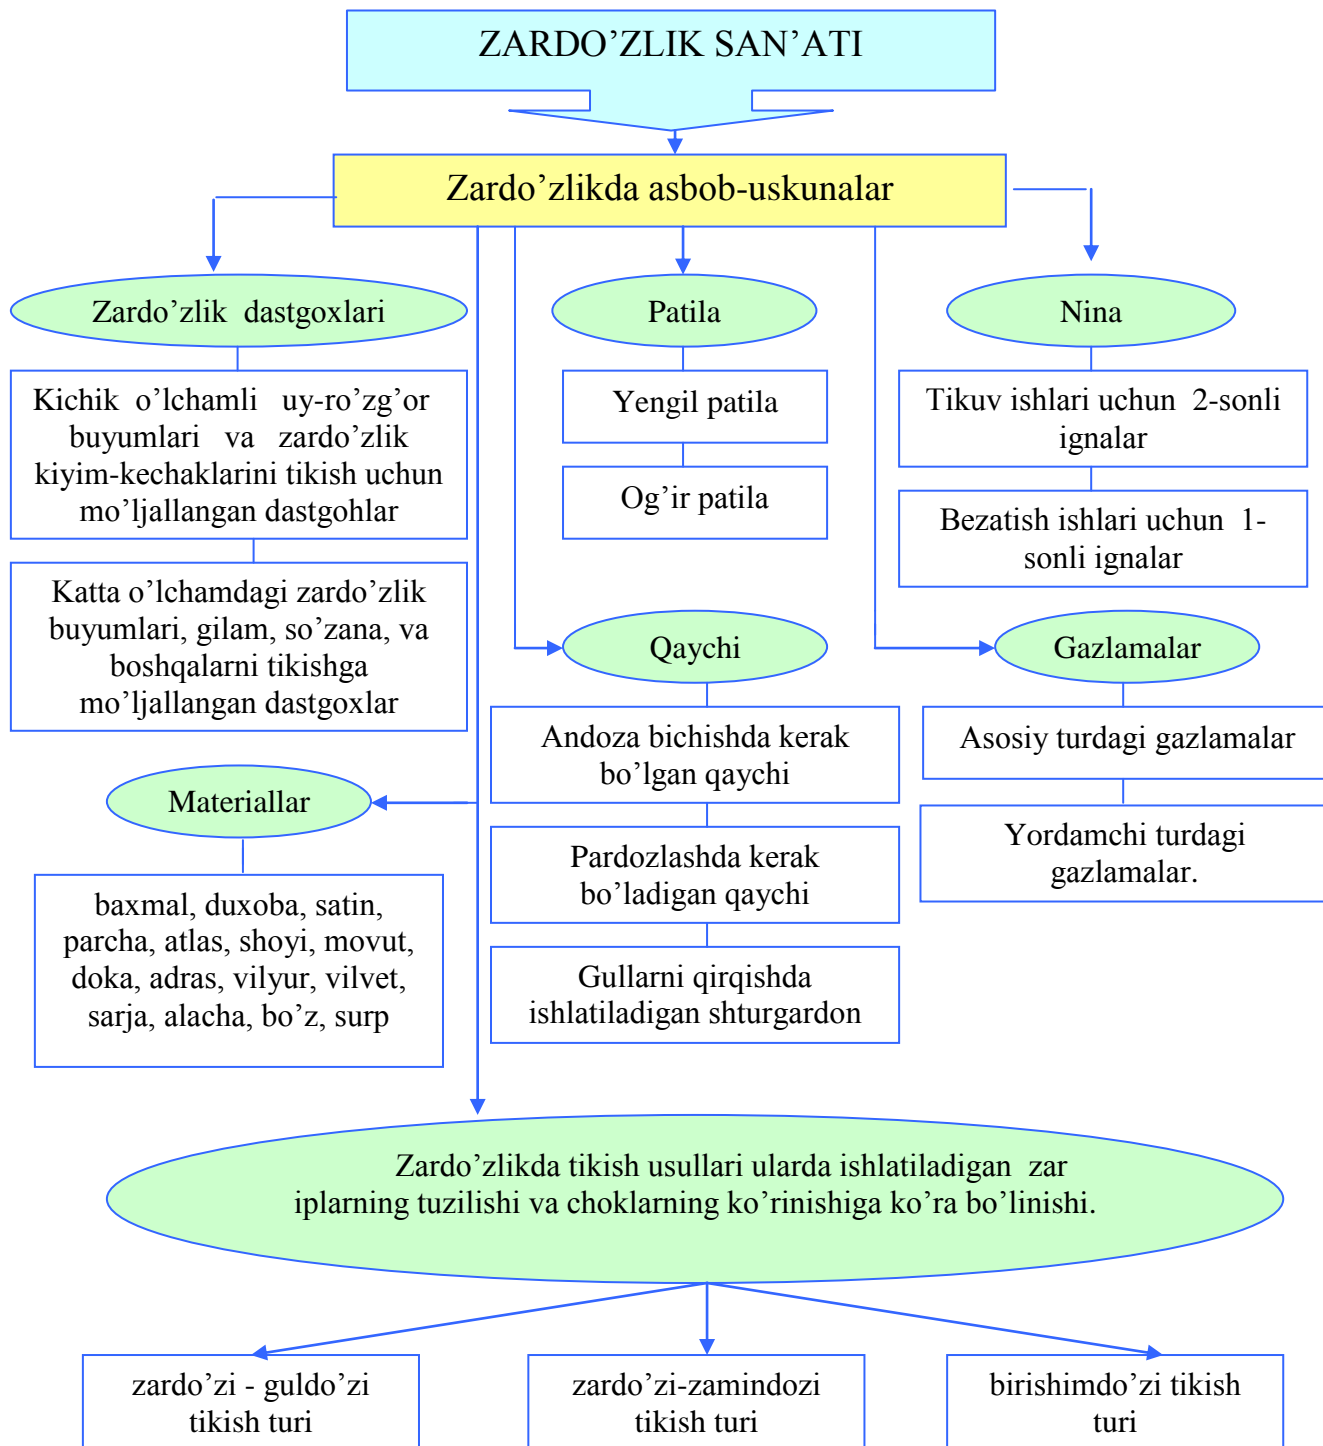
ZARDO’ZLIK SAN’ATI

Zardo’zlikda asbob-uskunalar

Zardo’zlik dastgoxlari

Kichik o’lchamli uy-ro’zg’or buyumlari va zardo’zlik kiyim-kechaklarini tikish uchun mo’ljallangan dastgohlar

Katta o’lchamdagi zardo’zlik buyumlari, gilam, so’zana, va boshqalarni tikishga mo’ljallangan dastgoxlar

Patila

Yengil patila

Og’ir patila

Nina

Tikuv ishlari uchun 2-sonli ignalar

Bezatish ishlari uchun 1-sonli ignalar

Qaychi

Andoza bichishda kerak bo’lgan qaychi

Pardozlashda kerak bo’ladigan qaychi

Gullarni qirqishda ishlatiladigan shturgardon

Gazlamalar

Asosiy turdagi gazlamalar

Yordamchi turdagi gazlamalar.

Materiallar

baxmal, duxoba, satin, parcha, atlas, shoyi, movut, doka, adras, vilyur, vilvet, sarja, alacha, bo’z, surp

Zardo’zlikda tikish usullari ularda ishlatiladigan zar iplarning tuzilishi va choklarning ko’rinishiga ko’ra bo’linishi.

zardo’zi - guldo’zi tikish turi

zardo’zi-zamindozi tikish turi

birishimdo’zi tikish turi